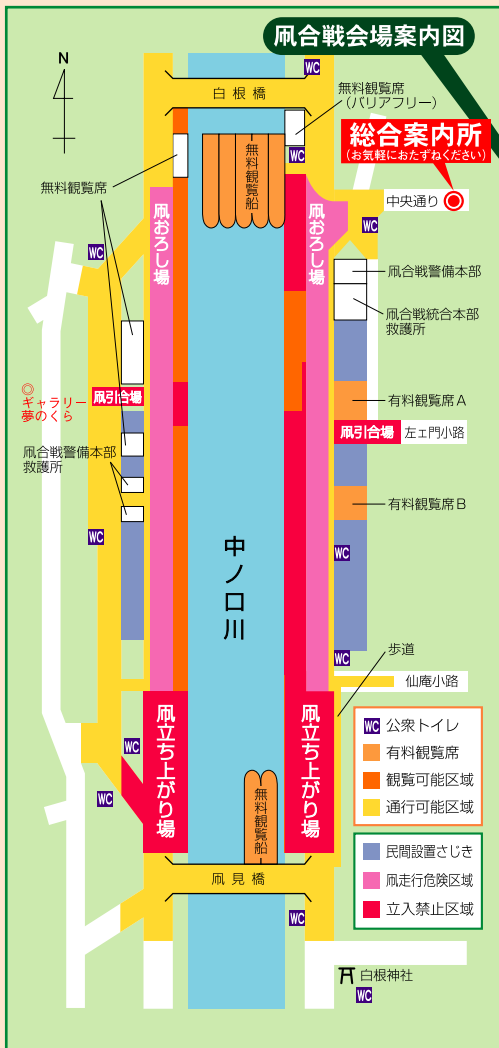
凧合戦会場案内図

N

WC

白根橋

無料観覧席
(バリアフリー)

総合案内所
(お気軽におたずねください)

WC

無料観覧船

中央通り

無料観覧席

凧おろし場

凧おろし場

WC

WC

凧合戦警備本部

凧合戦統合本部
救護所

◎
ギャラリー
夢のくら

凧引合場

有料観覧席A

凧引合場

左ェ門小路

凧合戦警備本部
救護所

有料観覧席B

WC

中ノ口川

WC

WC

歩道

仙庵小路

凧立ち上がり場

凧立ち上がり場

WC

WC

WC 公衆トイレ
有料観覧席
観覧可能区域
通行可能区域

無料観覧船

民間設置さじき
凧走行危険区域
立入禁止区域

凧見橋

WC

白根神社

WC